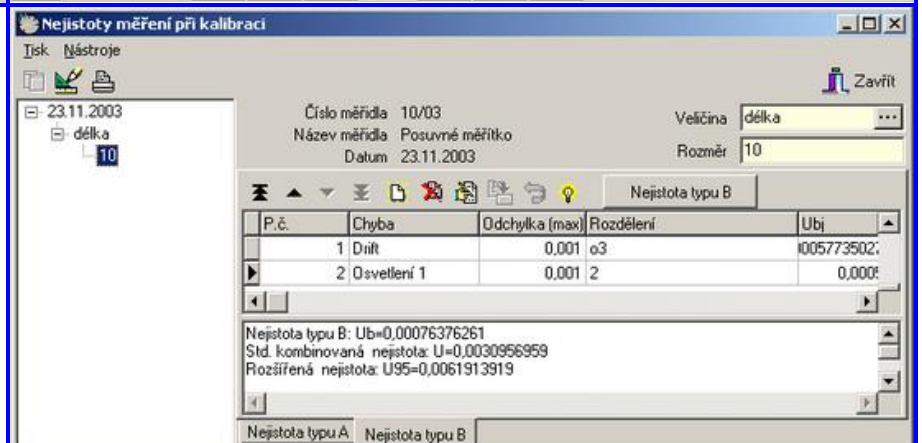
Nejistoty měření při kalibraci

Tisk Nástroje

Zavřít

23.11.2003
délka
10

Číslo měřidla 10/03
Název měřidla Posuvné měřítko
Datum 23.11.2003

Veličina délka
Rozměr 10

Nejistota typu B

| P.č. | Chyba | Odchylka (max) | Rozdělení | Ubj |
|---|---|---|---|---|
| 1 | Drift | 0,001 | o3 | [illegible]0057735027 |
| 2 | Osvetlení 1 | 0,001 | 2 | 0,0005 |

Nejistota typu B: Ub=0,00076376261
Std. kombinovaná nejistota: U=0,0030956959
Rozšířená nejistota: U95=0,0061913919

Nejistota typu A Nejistota typu B